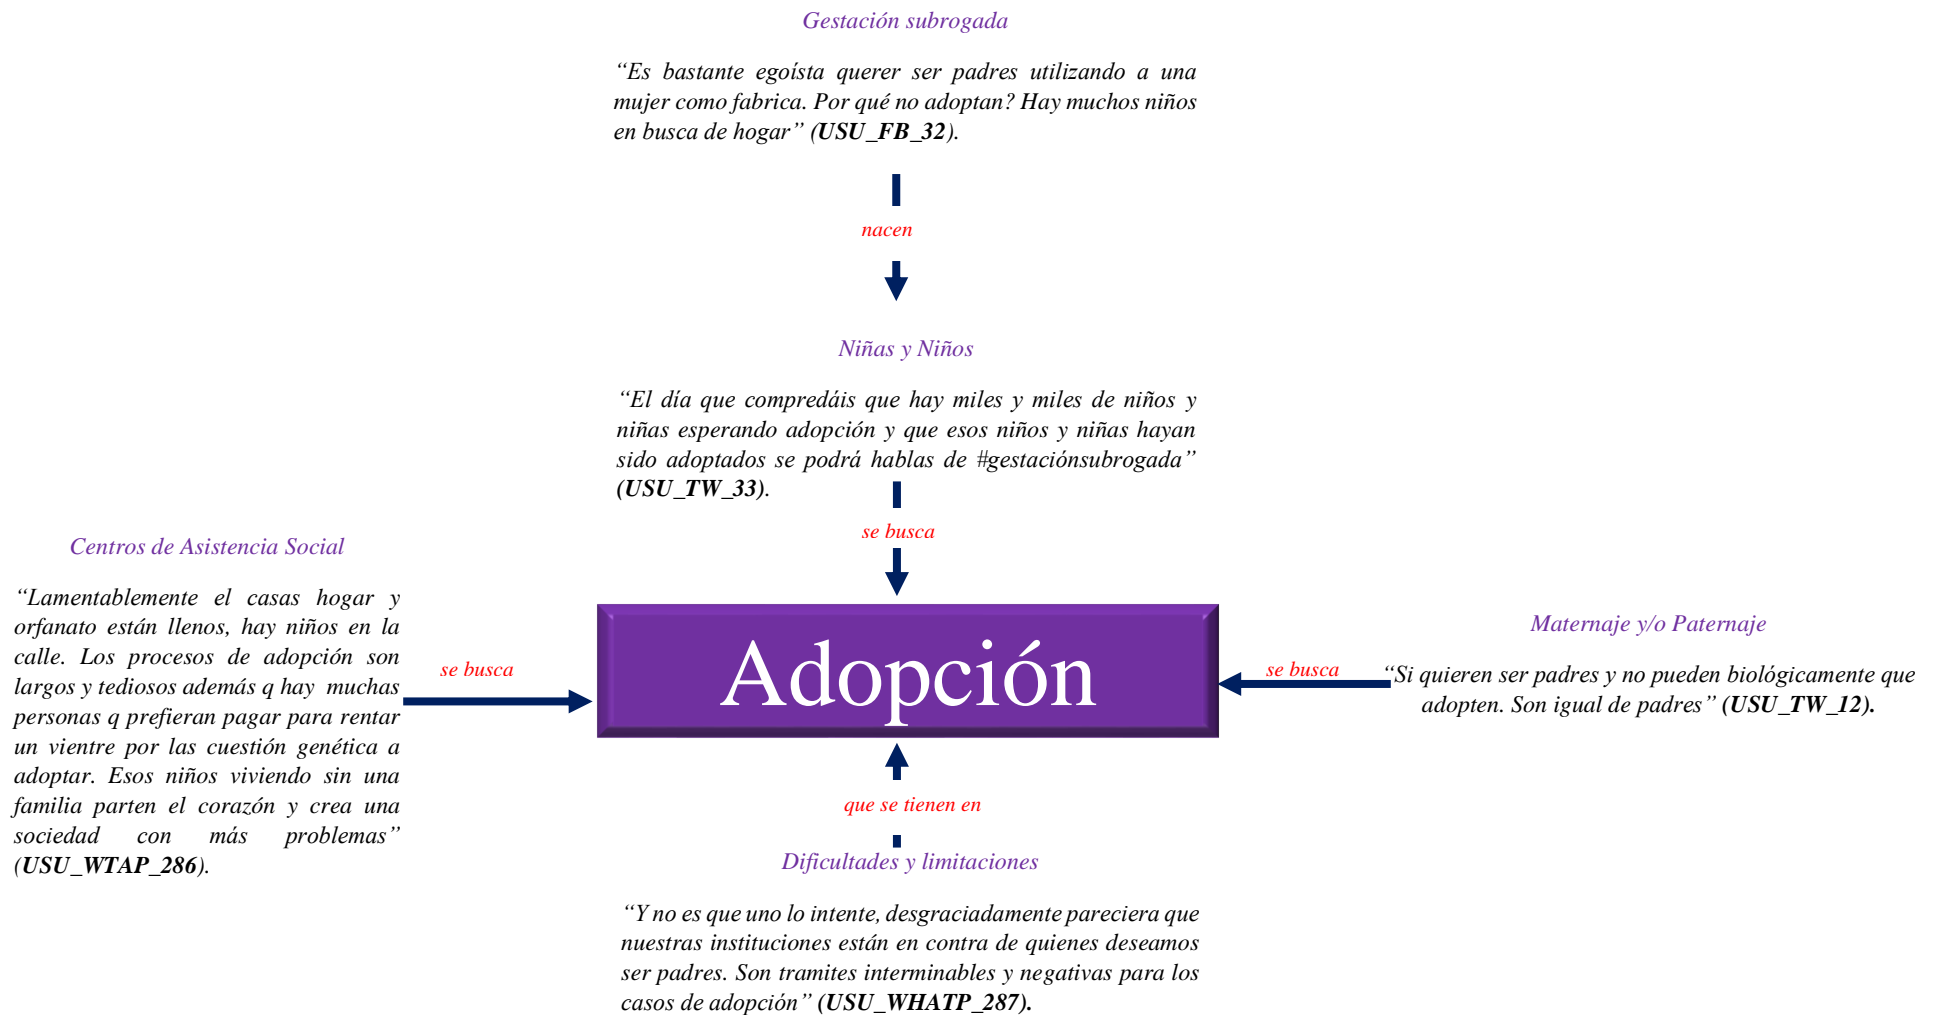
Gestación subrogada

"Es bastante egoísta querer ser padres utilizando a una mujer como fabrica. Por qué no adoptan? Hay muchos niños en busca de hogar" (USU_FB_32).

nacen

Niñas y Niños

"El día que compredáis que hay miles y miles de niños y niñas esperando adopción y que esos niños y niñas hayan sido adoptados se podrá hablas de #gestaciónsubrogada" (USU_TW_33).

se busca

Centros de Asistencia Social

"Lamentablemente el casas hogar y orfanato están llenos, hay niños en la calle. Los procesos de adopción son largos y tediosos además q hay muchas personas q prefieran pagar para rentar un vientre por las cuestión genética a adoptar. Esos niños viviendo sin una familia parten el corazón y crea una sociedad con más problemas" (USU_WTAP_286).

se busca

Adopción

se busca

Maternaje y/o Paternaje

"Si quieren ser padres y no pueden biológicamente que adopten. Son igual de padres" (USU_TW_12).

que se tienen en

Dificultades y limitaciones

"Y no es que uno lo intente, desgraciadamente pareciera que nuestras instituciones están en contra de quienes deseamos ser padres. Son tramites interminables y negativas para los casos de adopción" (USU_WHATP_287).